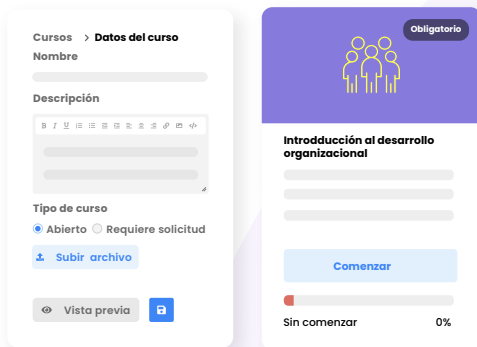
Cursos > Datos del curso

Nombre

Descripción

B I U

Tipo de curso

Abierto Requiere solicitud

Subir archivo

Vista previa

Obligatorio

Introducción al desarrollo organizacional

Comenzar

Sin comenzar 0%